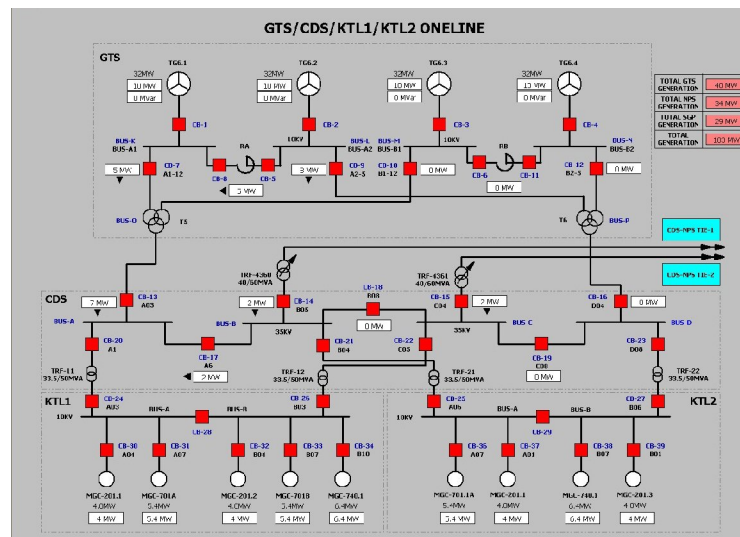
GTS/CDS/KTL1/KTL2 ONELINE

GTS

TG6.1
32MW
10 MW
0 MVar

TG6.2
32MW
10 MW
0 MVar

TG6.3
32MW
10 MW
0 MVar

TG6.4
32MW
10 MW
0 MVar

| TOTAL GTS GENERATION | 40 MW |
|---|---|
| TOTAL NPS GENERATION | 34 MW |
| TOTAL SGP GENERATION | 29 MW |
| TOTAL GENERATION | 103 MW |

CB-1
CB-2
CB-3
CB-4
10KV
10KV
BUS-K BUS-A1
BUS-L BUS-A2
BUS-M BUS-B1
BUS-N BUS-B2
CD-7 A1-12
5 MW
RA
CB-8
CB-5
3 MW
CB-9 A2-5
3 MW
CB-10 B1-12
0 MW
RB
CB-6
CB-11
0 MW
CB-12 B2-3
0 MW
BUS-O
T5
T6
BUS-P

CDS-NPS TIE-1
CDS-NPS TIE-2

CDS
TRF-4360 40/60MVA
TRF-4361 40/60MVA
CB-18 B03
0 MW
CB-13 A03
7 MW
CB-14 B05
2 MW
CB-15 C04
2 MW
CB-16 D04
0 MW
BUS-A
BUS-B
35KV
35KV
BUS C
BUS D
CB-20 A1
CB-17 A6
2 MW
CB-21 B04
CB-22 C05
CB-19 C08
0 MW
CB-23 D08
TRF-11 33.5/50MVA
TRF-12 33.5/50MVA
TRF-21 33.5/50MVA
TRF-22 33.5/50MVA

KTL1
10KV
CB-24 A03
BUS-A
CB-28
BUS-B
CB-26 B03
CB-30 A04
CB-31 A07
CB-32 B04
CB-33 B07
CB-34 B10
MGC-201.1 4.0MW 4 MW
MGC-701A 5.4MW 5.4 MW
MGC-201.2 4.0MW 4 MW
MGC-701B 5.4MW 5.4 MW
MGC-740.1 6.4MW 6.4 MW

KTL2
CB-25 A06
BUS-A
CB-29
BUS-B
CB-27 B06
CB-36 A07
CB-37 A01
CB-38 B07
CB-39 B01
MGC-701.1A 5.4MW 5.4 MW
MGC-201.1 4.0MW 4 MW
MGC-740.1 6.4MW 6.4 MW
MGC-201.3 4.0MW 4 MW